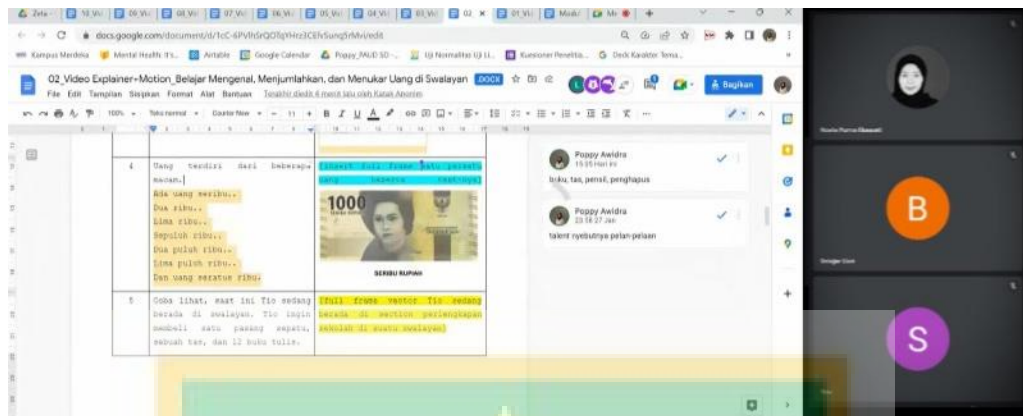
docs.google.com/document/d/1cC-6PVIhSrQOTgYHrz3CEfvSung5rMvi/edit

Kampus Merdeka | Mental Health: It's... | Airtable | Google Calendar | Poppy_PAUD SD - ... | Uji Normalitas Uji Li... | Kuesioner Penelitia... | Deck Karakter Tema...

02_Video Explainer+Motion_Belajar Mengenal, Menjumlahkan, dan Menukar Uang di Swalayan .DOCX

File Edit Tampilan Sisipkan Format Alat Bantuan Terakhir diedit 6 menit lalu oleh Katak Ahorim

Bagikan

| 4 | Uang terdiri dari beberapa macam. Ada uang seribu.. Dua ribu.. Lima ribu.. Sepuluh ribu.. Dua puluh ribu.. Lima puluh ribu.. Dan uang seratus ribu. | [insert full frame satu persatu uang beserta vectornya] 1000 SERIBU RUPIAH |
|---|---|---|
| 5 | Coba lihat, saat ini Tio sedang berada di swalayan. Tio ingin membeli satu pasang sepatu, sebuah tas, dan 12 buku tulis. | [full frame vector Tio sedang berada di section perlengkapan sekolah di suatu swalayan] |

Poppy Awidra
15:05 Hari ini
buku, tas, pensil, penghapus

Poppy Awidra
23:58 27 Jan
talent nyebutnya pelan-pelaan

B

S